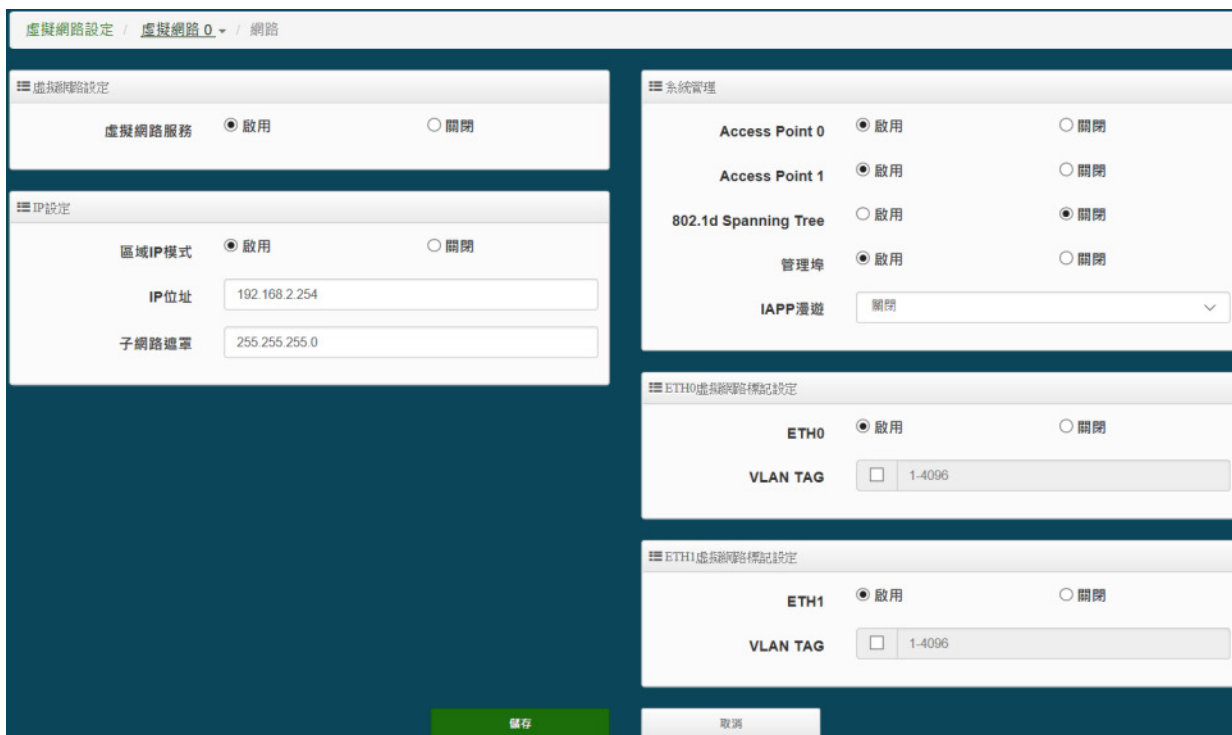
虛擬網路設定 / 虛擬網路 0 ▾ / 網路

虛擬網路設定

虛擬網路服務 ◉ 啟用 ○ 關閉

IP設定

區域IP模式 ◉ 啟用 ○ 關閉

IP位址 192.168.2.254

子網路遮罩 255.255.255.0

系統管理

Access Point 0 ◉ 啟用 ○ 關閉

Access Point 1 ◉ 啟用 ○ 關閉

802.1d Spanning Tree ○ 啟用 ◉ 關閉

管理埠 ◉ 啟用 ○ 關閉

IAPP漫遊 關閉

ETH0虛擬網路標記設定

ETH0 ◉ 啟用 ○ 關閉

VLAN TAG 1-4096

ETH1虛擬網路標記設定

ETH1 ◉ 啟用 ○ 關閉

VLAN TAG 1-4096

儲存

取消